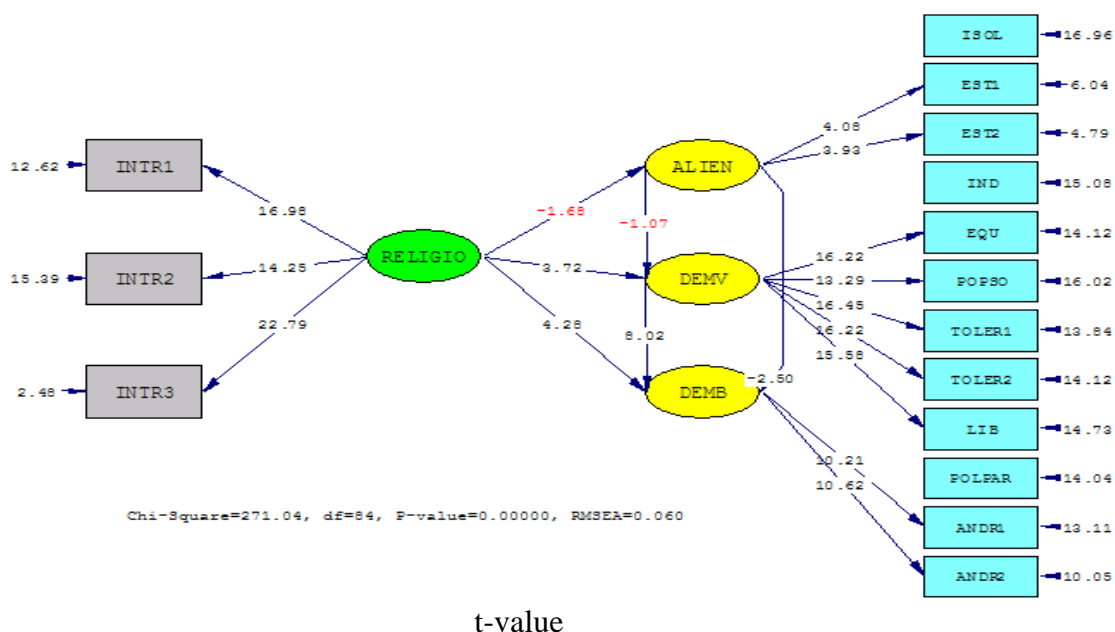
ISOL 16.96
EST1 6.04
EST2 4.79
IND 15.08
EQU 14.12
POPSO 16.02
TOLER1 13.84
TOLER2 14.12
LIB 14.73
POLPAR 14.04
ANDR1 13.11
ANDR2 10.05

12.62 INTR1
15.39 INTR2
2.48 INTR3

16.98
14.25
22.79

RELIGIO

-1.68
3.72
4.28

ALIEN
DEMV
DEMB

-1.07
8.02
-2.50

4.08
3.93

16.22
13.29
16.45
16.22
15.58

10.21
10.62

Chi-Square=271.04, df=84, P-value=0.00000, RMSEA=0.060

t-value